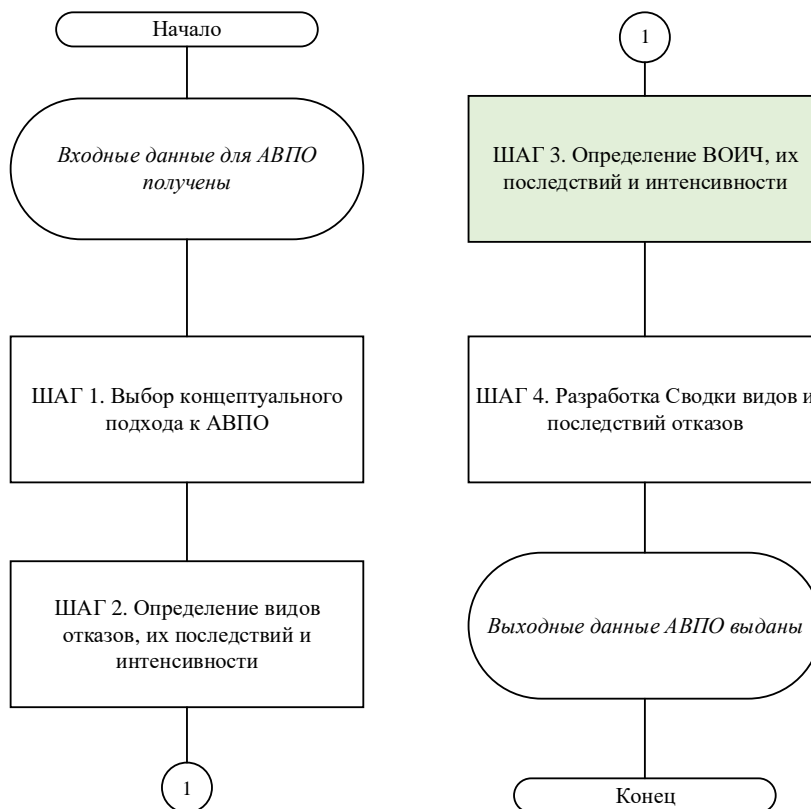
Начало

Входные данные для АВПО получены

ШАГ 1. Выбор концептуального подхода к АВПО

ШАГ 2. Определение видов отказов, их последствий и интенсивности

1

1

ШАГ 3. Определение ВОИЧ, их последствий и интенсивности

ШАГ 4. Разработка Сводки видов и последствий отказов

Выходные данные АВПО выданы

Конец